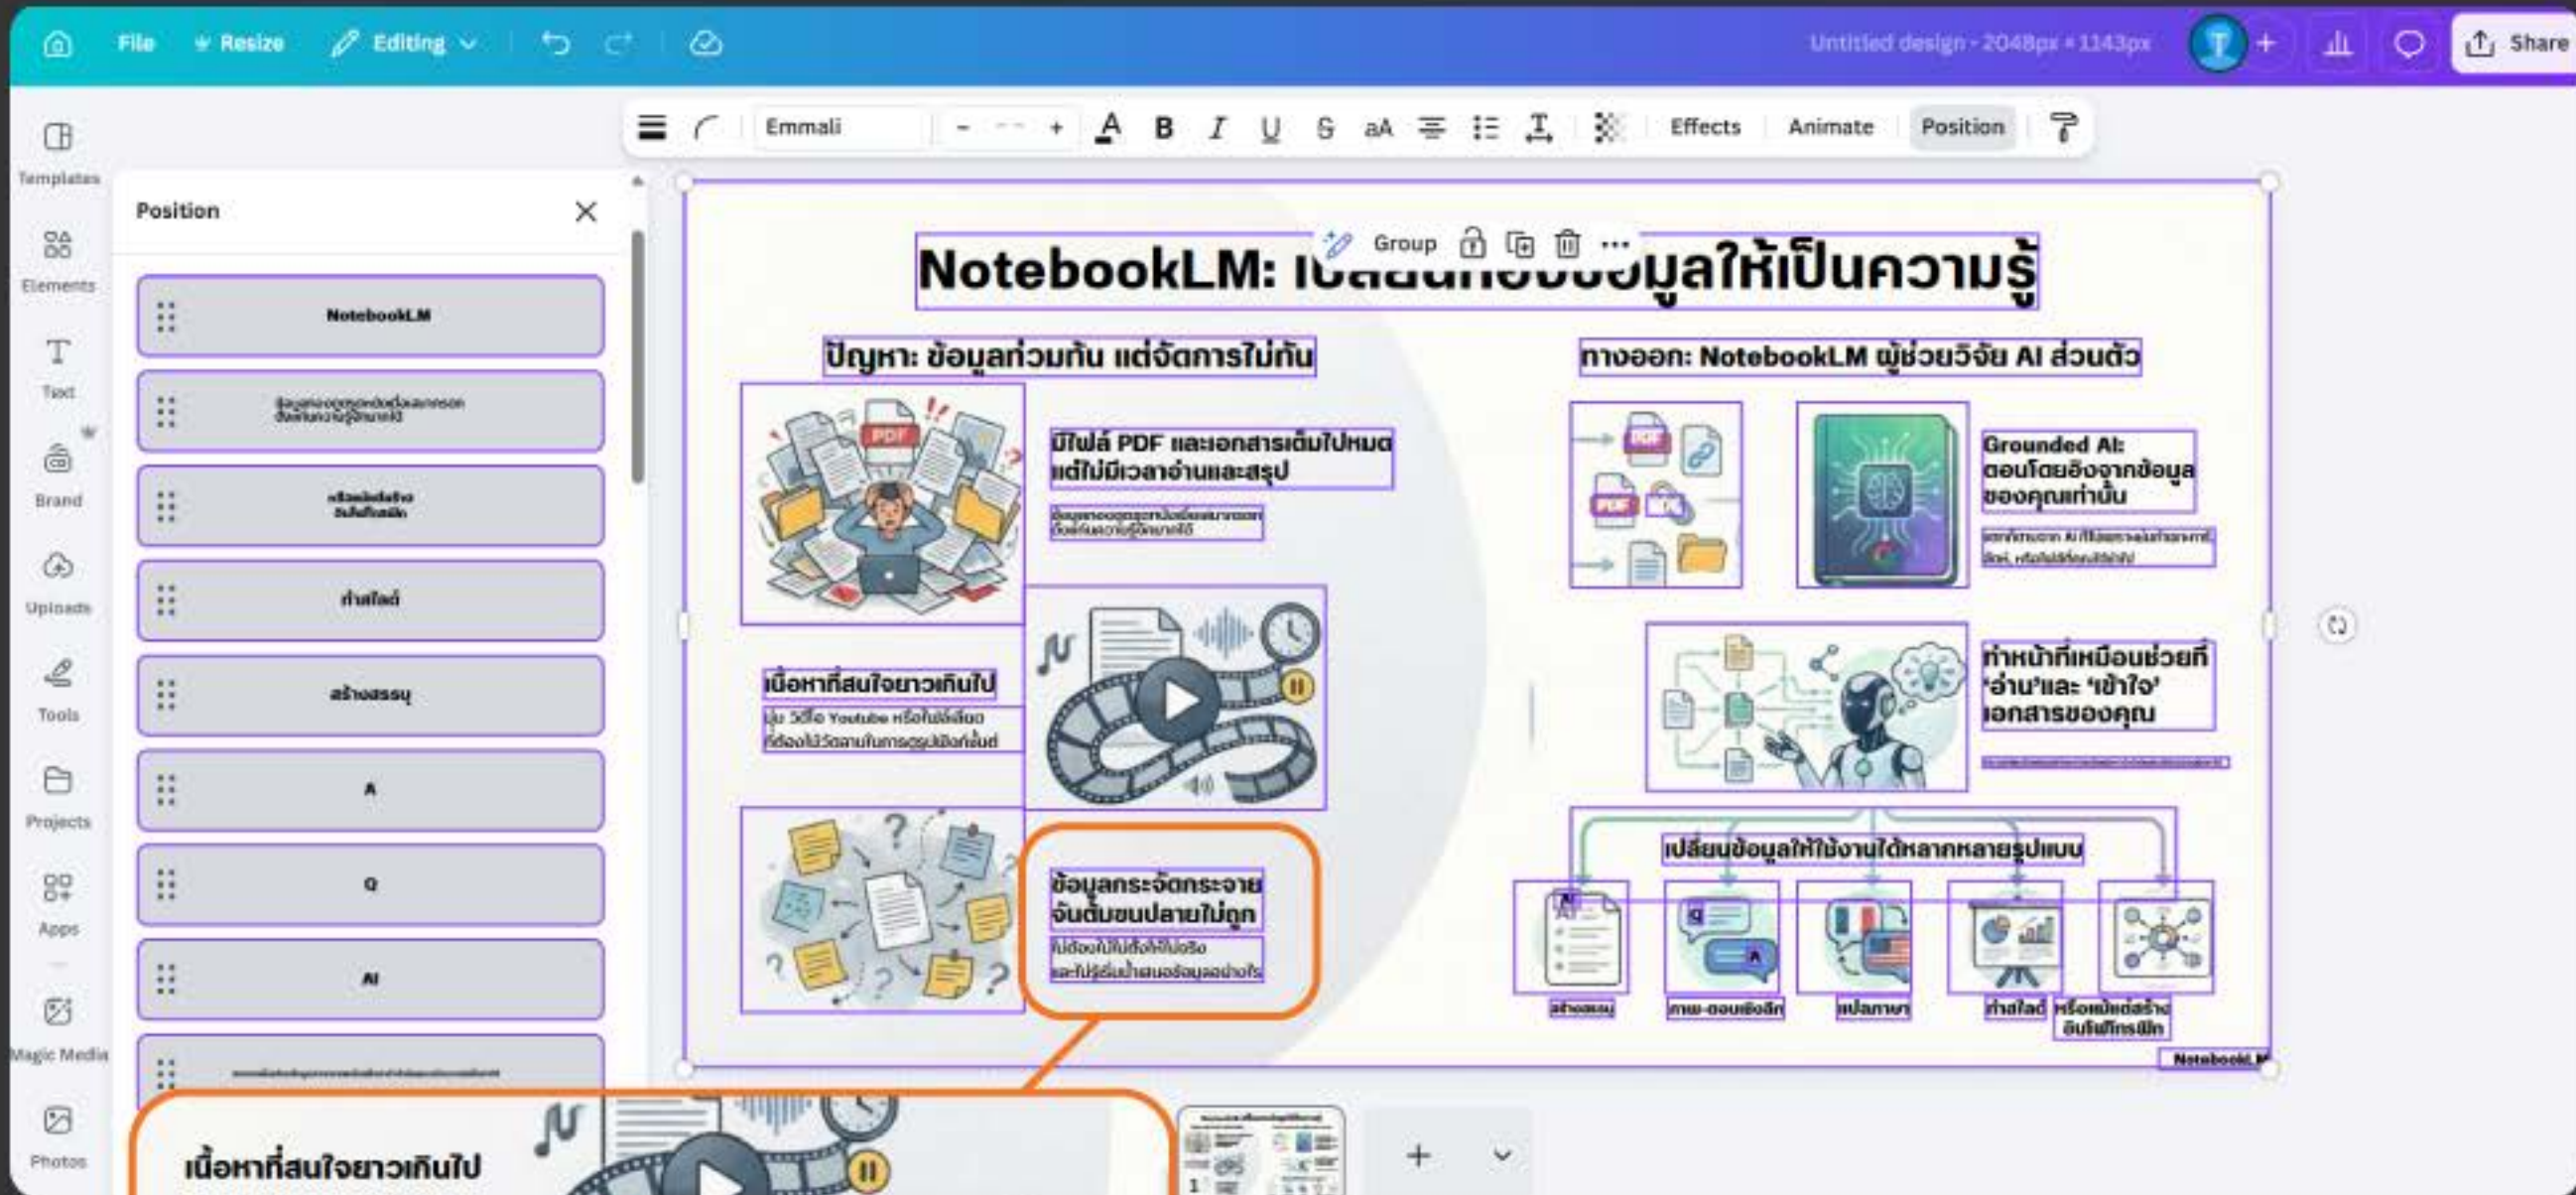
File Resize Editing

Untitled design - 2048px × 1143px

Share

Emmali

Effects Animate Position

Templates

Elements

Text

Brand

Uploads

Tools

Projects

Apps

Magic Media

Photos

Position

NotebookLM

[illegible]

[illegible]

ทำสไลด์

สร้างสรุป

A

Q

AI

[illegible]

Group

NotebookLM: เ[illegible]มูลให้เป็นความรู้

ปัญหา: ข้อมูลท่วมท้น แต่จัดการไม่ทัน

มีไฟล์ PDF และเอกสารเต็มไปหมด แต่ไม่มีเวลาอ่านและสรุป

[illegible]

เนื้อหาที่สนใจยาวเกินไป

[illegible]

ข้อมูลกระจัดกระจาย จับต้นชนปลายไม่ถูก

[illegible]

ทางออก: NotebookLM ผู้ช่วยวิจัย AI ส่วนตัว

Grounded AI: ตอบโดยอิงจากข้อมูลของคุณเท่านั้น

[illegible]

ทำหน้าที่เหมือนช่วยที่ 'อ่าน'และ 'เข้าใจ' เอกสารของคุณ

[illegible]

เปลี่ยนข้อมูลให้ใช้งานได้หลากหลายรูปแบบ

สร้างสรุป

ถาม-ตอบเชิงลึก

แปลภาษา

ทำสไลด์

หรือแม้แต่สร้างอินโฟกราฟิก

NotebookLM

เนื้อหาที่สนใจยาวเกินไป

1